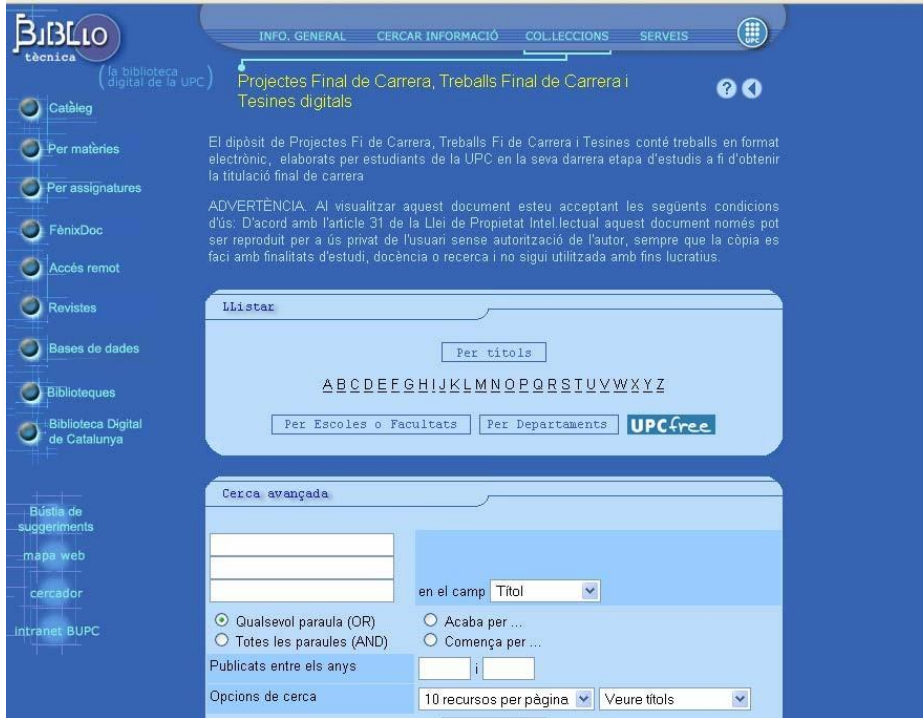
BIBLIO tècnica
(la biblioteca digital de la UPC)

INFO. GENERAL CERCAR INFORMACIÓ COL.LECCIONS SERVEIS UPC

Catàleg
Per matèries
Per assignatures
FènixDoc
Accés remot
Revistes
Bases de dades
Biblioteques
Biblioteca Digital de Catalunya

Bústia de suggeriments
mapa web
cercador
intranet BUPC

Projectes Final de Carrera, Treballs Final de Carrera i Tesines digitals

El dipòsit de Projectes Fi de Carrera, Treballs Fi de Carrera i Tesines conté treballs en format electrònic, elaborats per estudiants de la UPC en la seva darrera etapa d'estudis a fi d'obtenir la titulació final de carrera

ADVERTÈNCIA. Al visualitzar aquest document esteu acceptant les següents condicions d'ús: D'acord amb l'article 31 de la Llei de Propietat Intel.lectual aquest document només pot ser reproduït per a ús privat de l'usuari sense autorització de l'autor, sempre que la còpia es faci amb finalitats d'estudi, docència o recerca i no sigui utilitzada amb fins lucratius.

LListar

Per títols

A B C D E F G H I J K L M N O P Q R S T U V W X Y Z

Per Escoles o Facultats Per Departaments UPCfree

Cerca avançada

en el camp Títol

Qualsevol paraula (OR)
Totes les paraules (AND)
Acaba per ...
Comença per ...

Publicats entre els anys i

Opcions de cerca 10 recursos per pàgina Veure títols